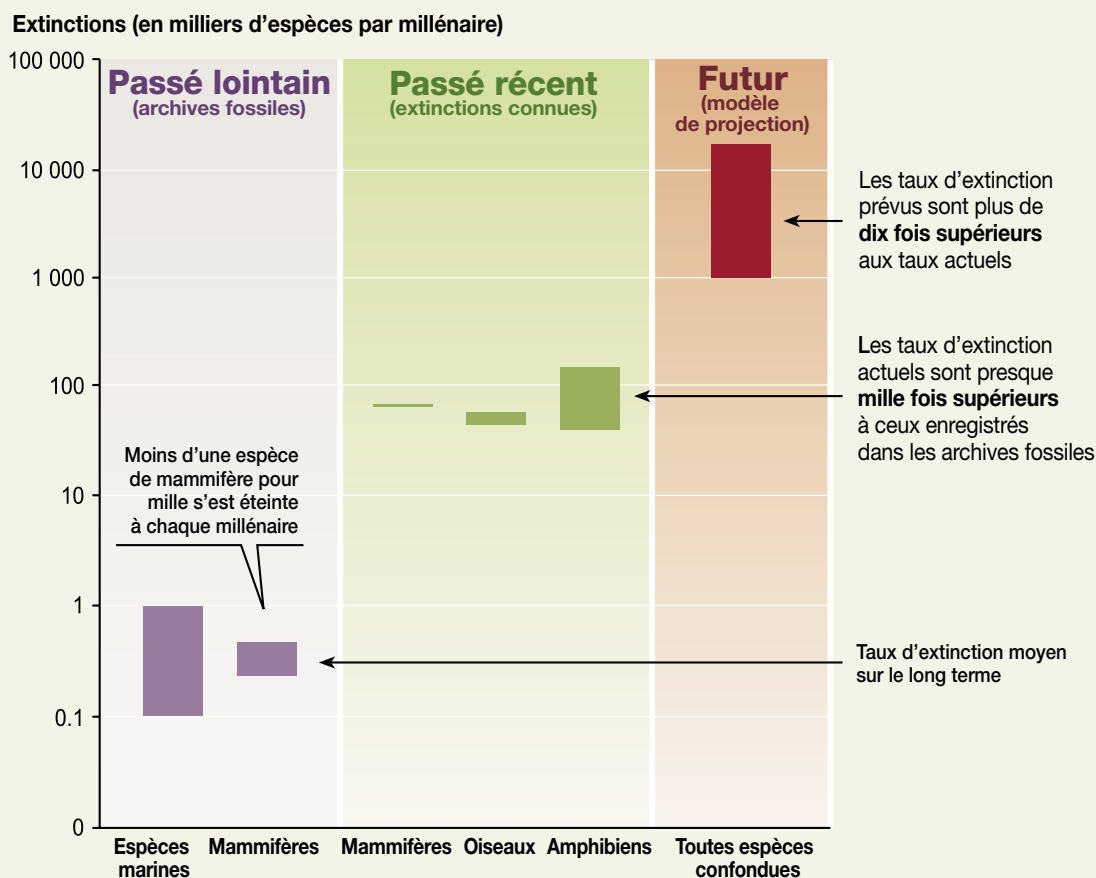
Extinctions (en milliers d'espèces par millénaire)

100 000
10 000
1 000
100
10
1
0.1
0

Passé lointain
(archives fossiles)

Passé récent
(extinctions connues)

Futur
(modèle de projection)

Les taux d'extinction prévus sont plus de **dix fois supérieurs** aux taux actuels

Les taux d'extinction actuels sont presque **mille fois supérieurs** à ceux enregistrés dans les archives fossiles

Moins d'une espèce de mammifère pour mille s'est éteinte à chaque millénaire

Taux d'extinction moyen sur le long terme

Espèces marines
Mammifères
Mammifères
Oiseaux
Amphibiens
Toutes espèces confondues